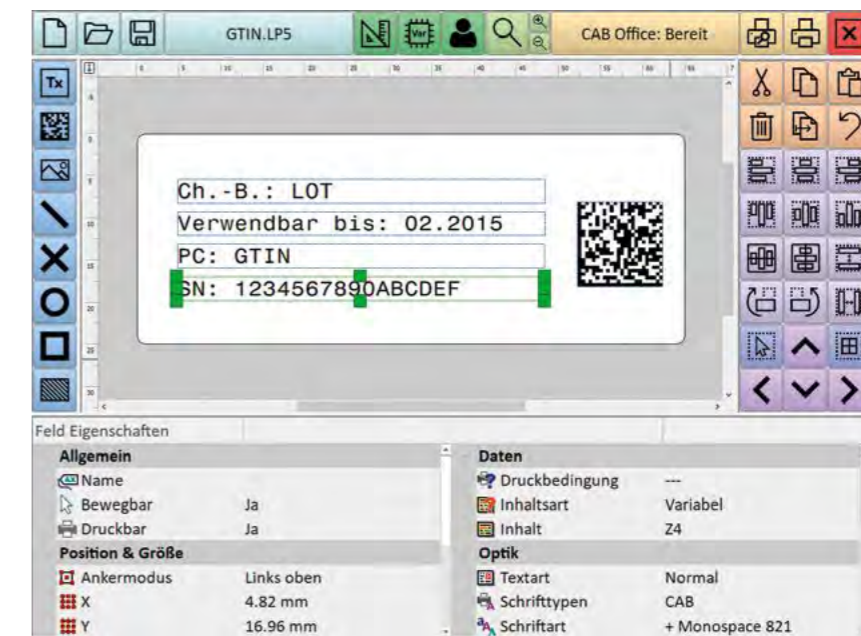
GTIN.LP5

CAB Office: Bereit

Tx

Ch.-B.: LOT

Verwendbar bis: 02.2015

PC: GTIN

SN: 1234567890ABCDEF

Feld Eigenschaften

| Allgemein | | Daten | |
|---|---|---|---|
| Name | | Druckbedingung | --- |
| Bewegbar | Ja | Inhaltsart | Variabel |
| Druckbar | Ja | Inhalt | Z4 |
| Position & Größe | | Optik | |
| Ankermodus | Links oben | Textart | Normal |
| X | 4.82 mm | Schrifttypen | CAB |
| Y | 16.96 mm | Schriftart | + Monospace 821 |